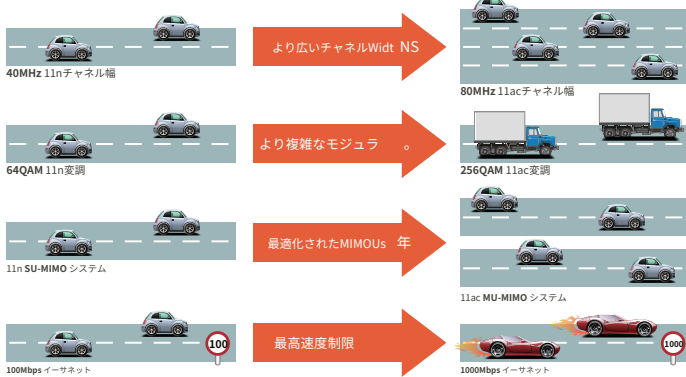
40MHz 11nチャネル幅

より広いチャネルWidt NS

80MHz 11acチャネル幅

64QAM 11n変調

より複雑なモジュラ 。

256QAM 11ac変調

11n SU-MIMO システム

最適化されたMIMOUs 年

11ac MU-MIMO システム

100

100Mbps イーサネット

最高速度制限

1000

1000Mbps イーサネット